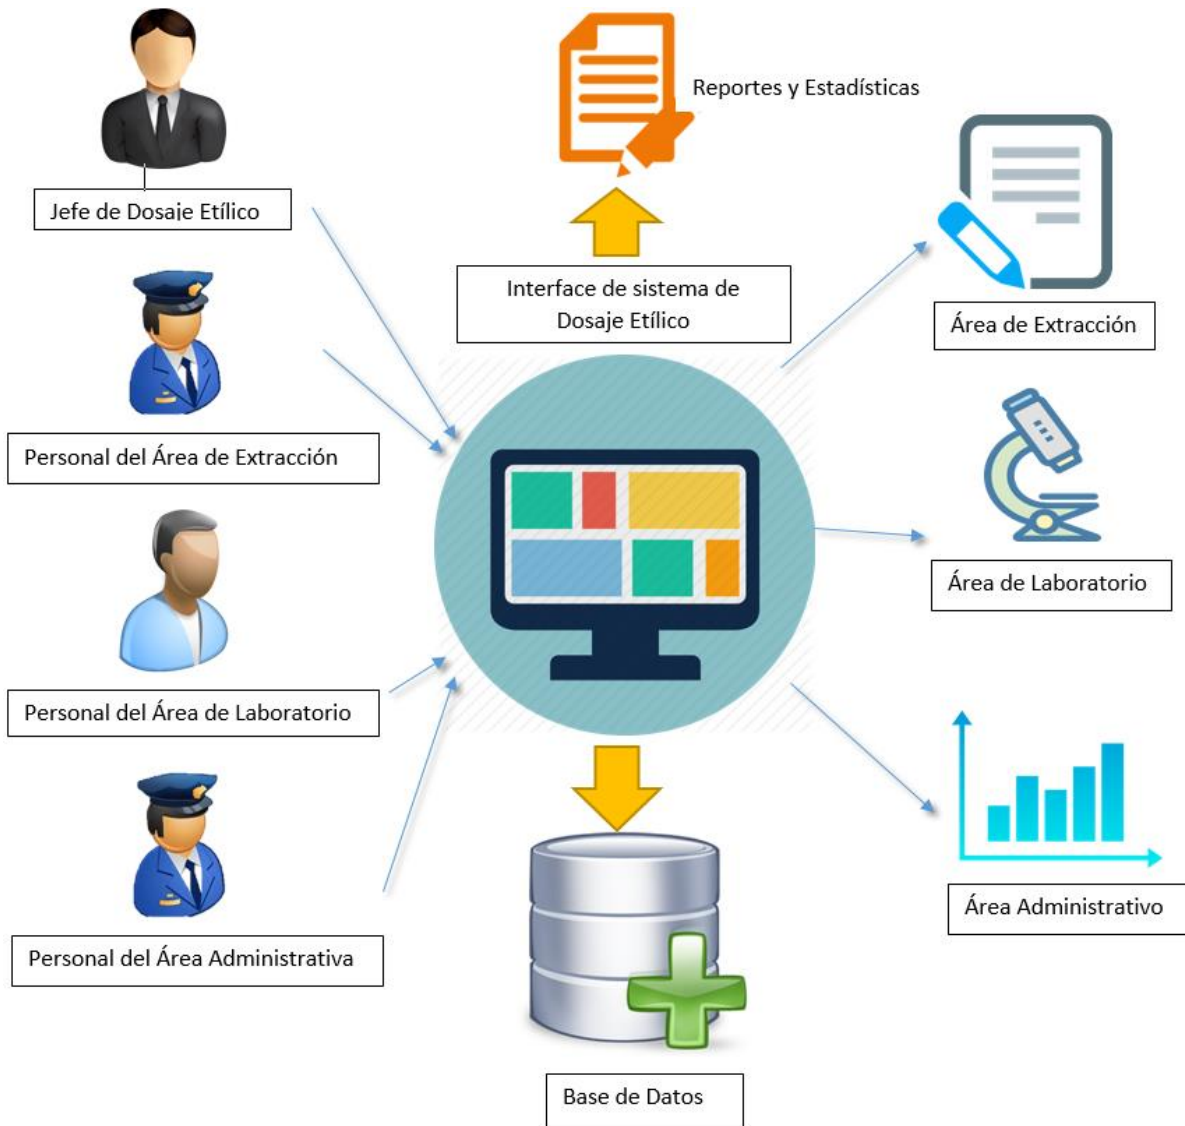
Reportes y Estadísticas

Jefe de Dosaje Etílico

Interface de sistema de Dosaje Etílico

Área de Extracción

Personal del Área de Extracción

Área de Laboratorio

Personal del Área de Laboratorio

Área Administrativo

Personal del Área Administrativa

Base de Datos